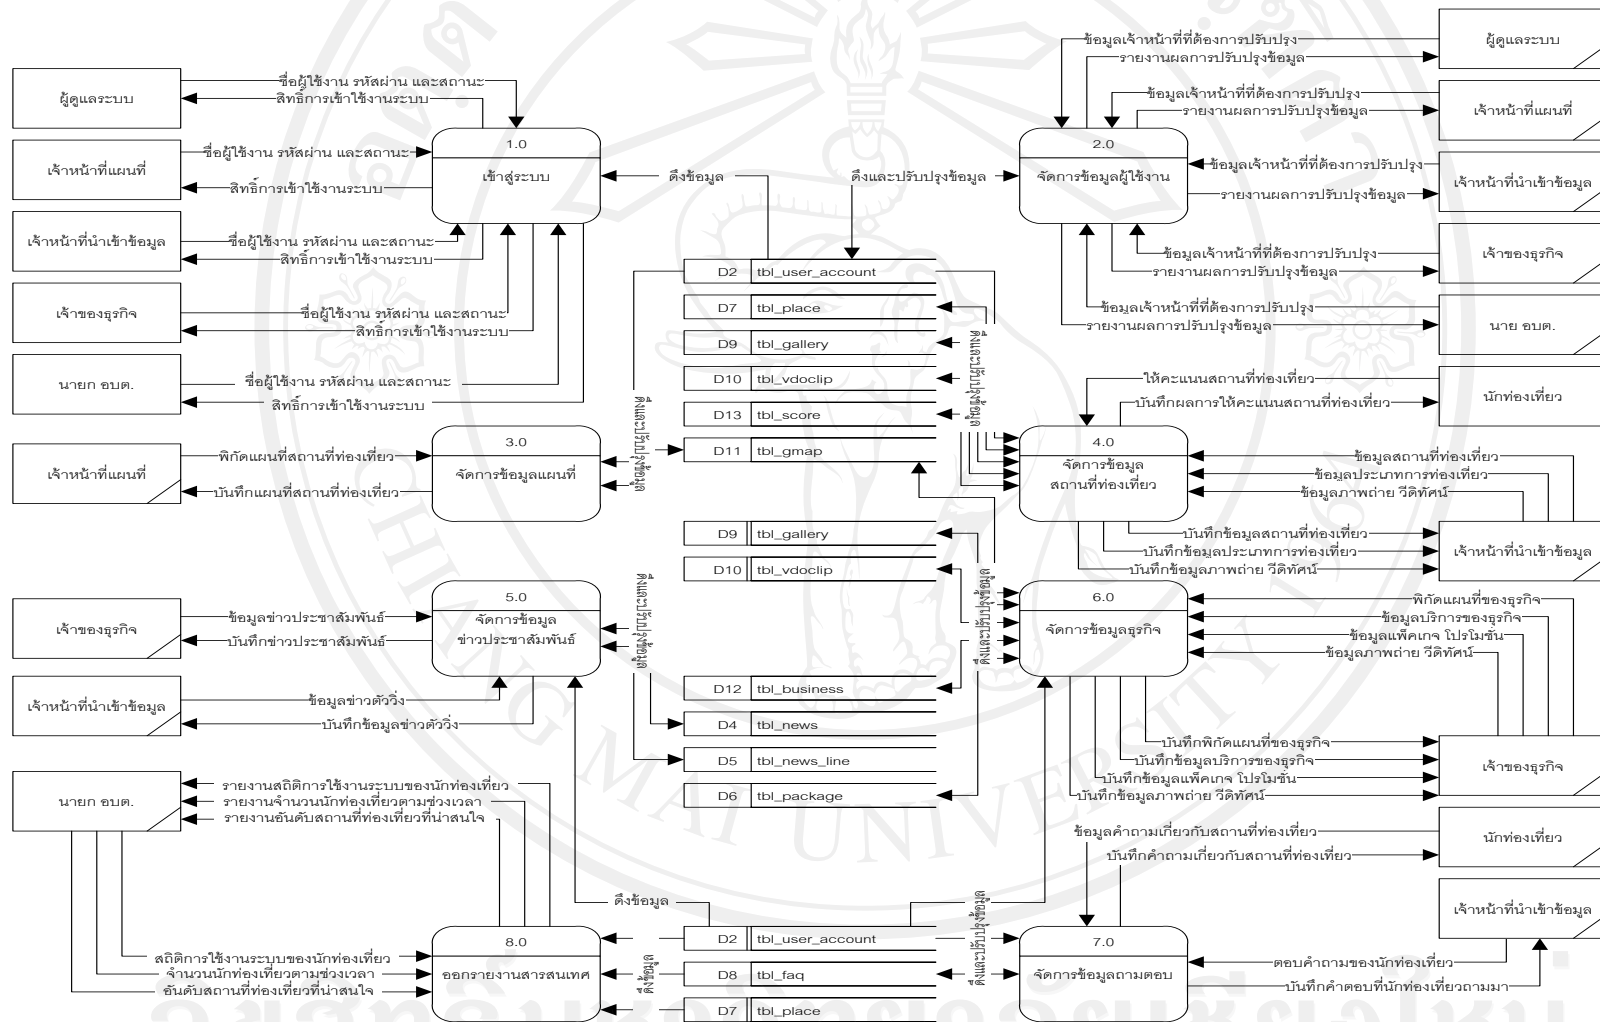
ผู้ดูแลระบบ
ชื่อผู้ใช้งาน รหัสผ่าน และสถานะ
สิทธิ์การเข้าใช้งานระบบ
เจ้าหน้าที่แผนที่
ชื่อผู้ใช้งาน รหัสผ่าน และสถานะ
สิทธิ์การเข้าใช้งานระบบ
เจ้าหน้าที่นำเข้าข้อมูล
ชื่อผู้ใช้งาน รหัสผ่าน และสถานะ
สิทธิ์การเข้าใช้งานระบบ
เจ้าของธุรกิจ
ชื่อผู้ใช้งาน รหัสผ่าน และสถานะ
สิทธิ์การเข้าใช้งานระบบ
นายก อบต.
ชื่อผู้ใช้งาน รหัสผ่าน และสถานะ
สิทธิ์การเข้าใช้งานระบบ

1.0
เข้าสู่ระบบ
ดึงข้อมูล
ดึงและปรับปรุงข้อมูล

2.0
จัดการข้อมูลผู้ใช้งาน
ข้อมูลเจ้าหน้าที่ที่ต้องการปรับปรุง
รายงานผลการปรับปรุงข้อมูล
ผู้ดูแลระบบ
ข้อมูลเจ้าหน้าที่ที่ต้องการปรับปรุง
รายงานผลการปรับปรุงข้อมูล
เจ้าหน้าที่แผนที่
ข้อมูลเจ้าหน้าที่ที่ต้องการปรับปรุง
รายงานผลการปรับปรุงข้อมูล
เจ้าหน้าที่นำเข้าข้อมูล
ข้อมูลเจ้าหน้าที่ที่ต้องการปรับปรุง
รายงานผลการปรับปรุงข้อมูล
เจ้าของธุรกิจ
ข้อมูลเจ้าหน้าที่ที่ต้องการปรับปรุง
รายงานผลการปรับปรุงข้อมูล
นาย อบต.

D2 tbl_user_account
D7 tbl_place
D9 tbl_gallery
D10 tbl_vdoclip
D13 tbl_score
D11 tbl_gmap
ดึงและปรับปรุงข้อมูล
ดึงและปรับปรุงข้อมูล

เจ้าหน้าที่แผนที่
พิกัดแผนที่สถานที่ท่องเที่ยว
บันทึกแผนที่สถานที่ท่องเที่ยว
3.0
จัดการข้อมูลแผนที่

ให้คะแนนสถานที่ท่องเที่ยว
บันทึกผลการให้คะแนนสถานที่ท่องเที่ยว
นักท่องเที่ยว
4.0
จัดการข้อมูล
สถานที่ท่องเที่ยว
ข้อมูลสถานที่ท่องเที่ยว
ข้อมูลประเภทการท่องเที่ยว
ข้อมูลภาพถ่าย วีดิทัศน์
บันทึกข้อมูลสถานที่ท่องเที่ยว
บันทึกข้อมูลประเภทการท่องเที่ยว
บันทึกข้อมูลภาพถ่าย วีดิทัศน์
เจ้าหน้าที่นำเข้าข้อมูล

D9 tbl_gallery
D10 tbl_vdoclip
D12 tbl_business
D4 tbl_news
D5 tbl_news_line
D6 tbl_package
ดึงและปรับปรุงข้อมูล
ดึงและปรับปรุงข้อมูล

เจ้าของธุรกิจ
ข้อมูลข่าวประชาสัมพันธ์
บันทึกข่าวประชาสัมพันธ์
5.0
จัดการข้อมูล
ข่าวประชาสัมพันธ์
เจ้าหน้าที่นำเข้าข้อมูล
ข้อมูลข่าวตัววิ่ง
บันทึกข้อมูลข่าวตัววิ่ง

6.0
จัดการข้อมูลธุรกิจ
พิกัดแผนที่ของธุรกิจ
ข้อมูลบริการของธุรกิจ
ข้อมูลแพ็คเกจ โปรโมชั่น
ข้อมูลภาพถ่าย วีดิทัศน์
บันทึกพิกัดแผนที่ของธุรกิจ
บันทึกข้อมูลบริการของธุรกิจ
บันทึกข้อมูลแพ็คเกจ โปรโมชั่น
บันทึกข้อมูลภาพถ่าย วีดิทัศน์
เจ้าของธุรกิจ

นายก อบต.
รายงานสถิติการใช้งานระบบของนักท่องเที่ยว
รายงานจำนวนนักท่องเที่ยวตามช่วงเวลา
รายงานอันดับสถานที่ท่องเที่ยวที่น่าสนใจ
สถิติการใช้งานระบบของนักท่องเที่ยว
จำนวนนักท่องเที่ยวตามช่วงเวลา
อันดับสถานที่ท่องเที่ยวที่น่าสนใจ
8.0
ออกรายงานสารสนเทศ
ดึงข้อมูล
ดึงข้อมูล
D2 tbl_user_account
D8 tbl_faq
D7 tbl_place
ดึงและปรับปรุงข้อมูล

ข้อมูลคำถามเกี่ยวกับสถานที่ท่องเที่ยว
บันทึกคำถามเกี่ยวกับสถานที่ท่องเที่ยว
นักท่องเที่ยว
7.0
จัดการข้อมูลถามตอบ
เจ้าหน้าที่นำเข้าข้อมูล
ตอบคำถามของนักท่องเที่ยว
บันทึกคำตอบที่นักท่องเที่ยวถามมา